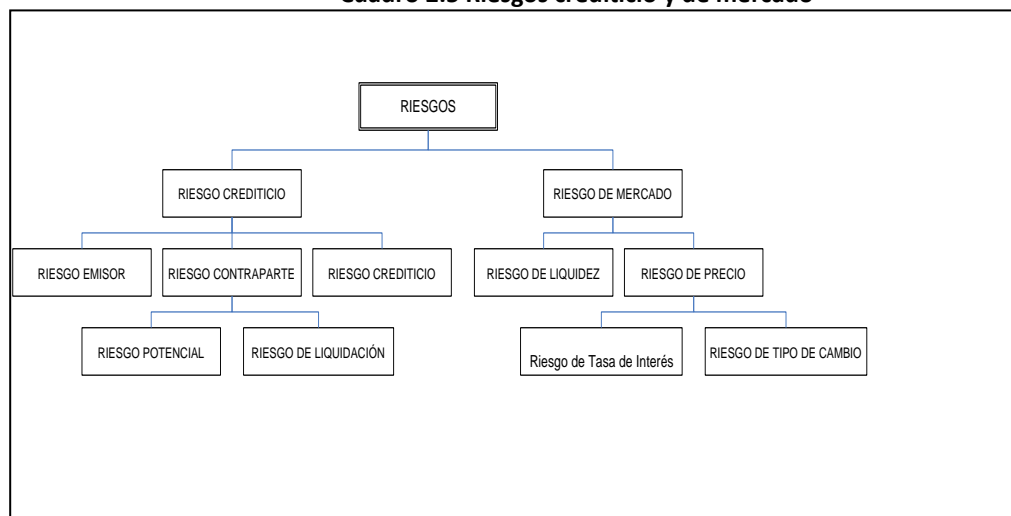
Cuadro 2.3 Riesgos crediticio y de mercado

RIESGOS

RIESGO CREDITICIO

RIESGO DE MERCADO

RIESGO EMISOR

RIESGO CONTRAPARTE

RIESGO CREDITICIO

RIESGO DE LIQUIDEZ

RIESGO DE PRECIO

RIESGO POTENCIAL

RIESGO DE LIQUIDACIÓN

Riesgo de Tasa de Interés

RIESGO DE TIPO DE CAMBIO